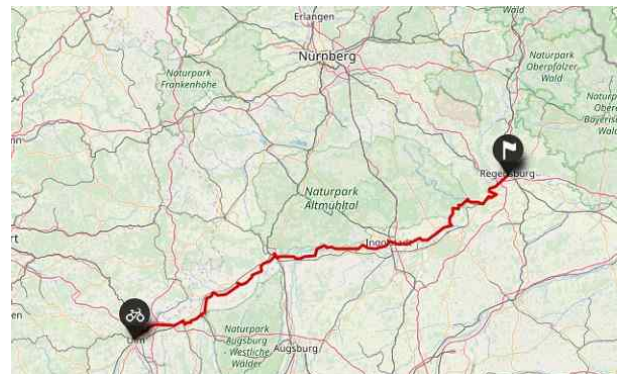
Erlangen

Wald

Nürnberg

Naturpark Oberpfälzer Wald

Naturpark Frankenhöhe

Naturp Obere Bayeris Wald

Naturpark Altmühltal

Regensburg

Ingolstadt

nn

rt

en

Ulm

Naturpark Augsburg - Westliche Wälder

Augsburg